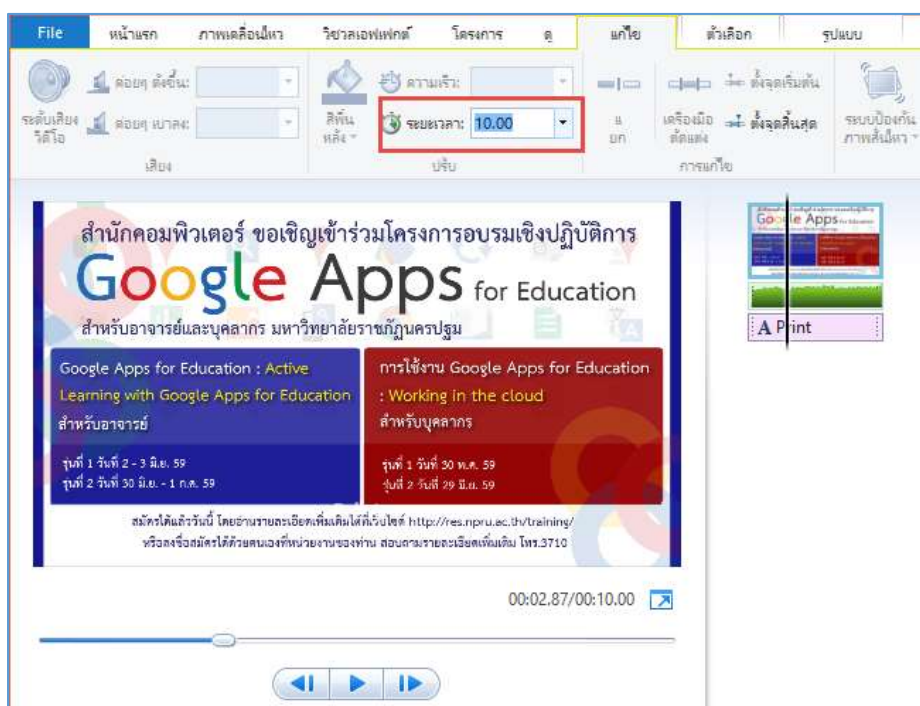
File หน้าแรก ภาพเคลื่อนไหว วิชวลเอฟเฟกต์ โครงการ ดู แก้ไข ตัวเลือก รูปแบบ

ระดับเสียงวิดีโอ ค่อยๆ ดังขึ้น: ค่อยๆ เบาลง: เสียง

สีพื้นหลัง ความเร็ว: ระยะเวลา: 10.00 ปรับ

แยก เครื่องมือตัดแต่ง ตั้งจุดเริ่มต้น ตั้งจุดสิ้นสุด การแก้ไข

ระบบป้องกันภาพสั่นไหว

สำนักคอมพิวเตอร์ ขอเชิญเข้าร่วมโครงการอบรมเชิงปฏิบัติการ

Google Apps for Education

สำหรับอาจารย์และบุคลากร มหาวิทยาลัยราชภัฏนครปฐม

Google Apps for Education : Active Learning with Google Apps for Education
สำหรับอาจารย์

รุ่นที่ 1 วันที่ 2 - 3 มิ.ย. 59
รุ่นที่ 2 วันที่ 30 มิ.ย. - 1 ก.ค. 59

การใช้งาน Google Apps for Education : Working in the cloud
สำหรับบุคลากร

รุ่นที่ 1 วันที่ 30 พ.ค. 59
รุ่นที่ 2 วันที่ 29 มิ.ย. 59

สมัครได้แล้ววันนี้ โดยอ่านรายละเอียดเพิ่มเติมได้ที่เว็บไซต์ http://res.npru.ac.th/training/
หรือลงชื่อสมัครได้ด้วยตนเองที่หน่วยงานของท่าน สอบถามรายละเอียดเพิ่มเติม โทร.3710

00:02.87/00:10.00

A Print